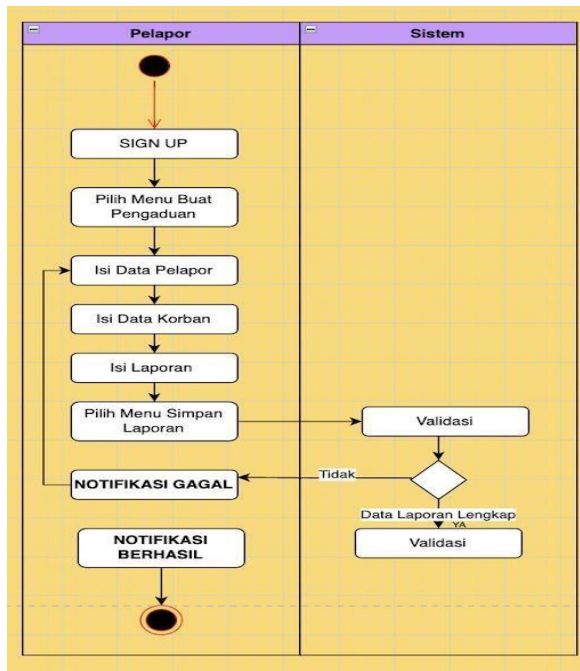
Pelapor

Sistem

SIGN UP

Pilih Menu Buat Pengaduan

Isi Data Pelapor

Isi Data Korban

Isi Laporan

Pilih Menu Simpan Laporan

Validasi

Tidak

NOTIFIKASI GAGAL

Data Laporan Lengkap

YA

Validasi

NOTIFIKASI BERHASIL